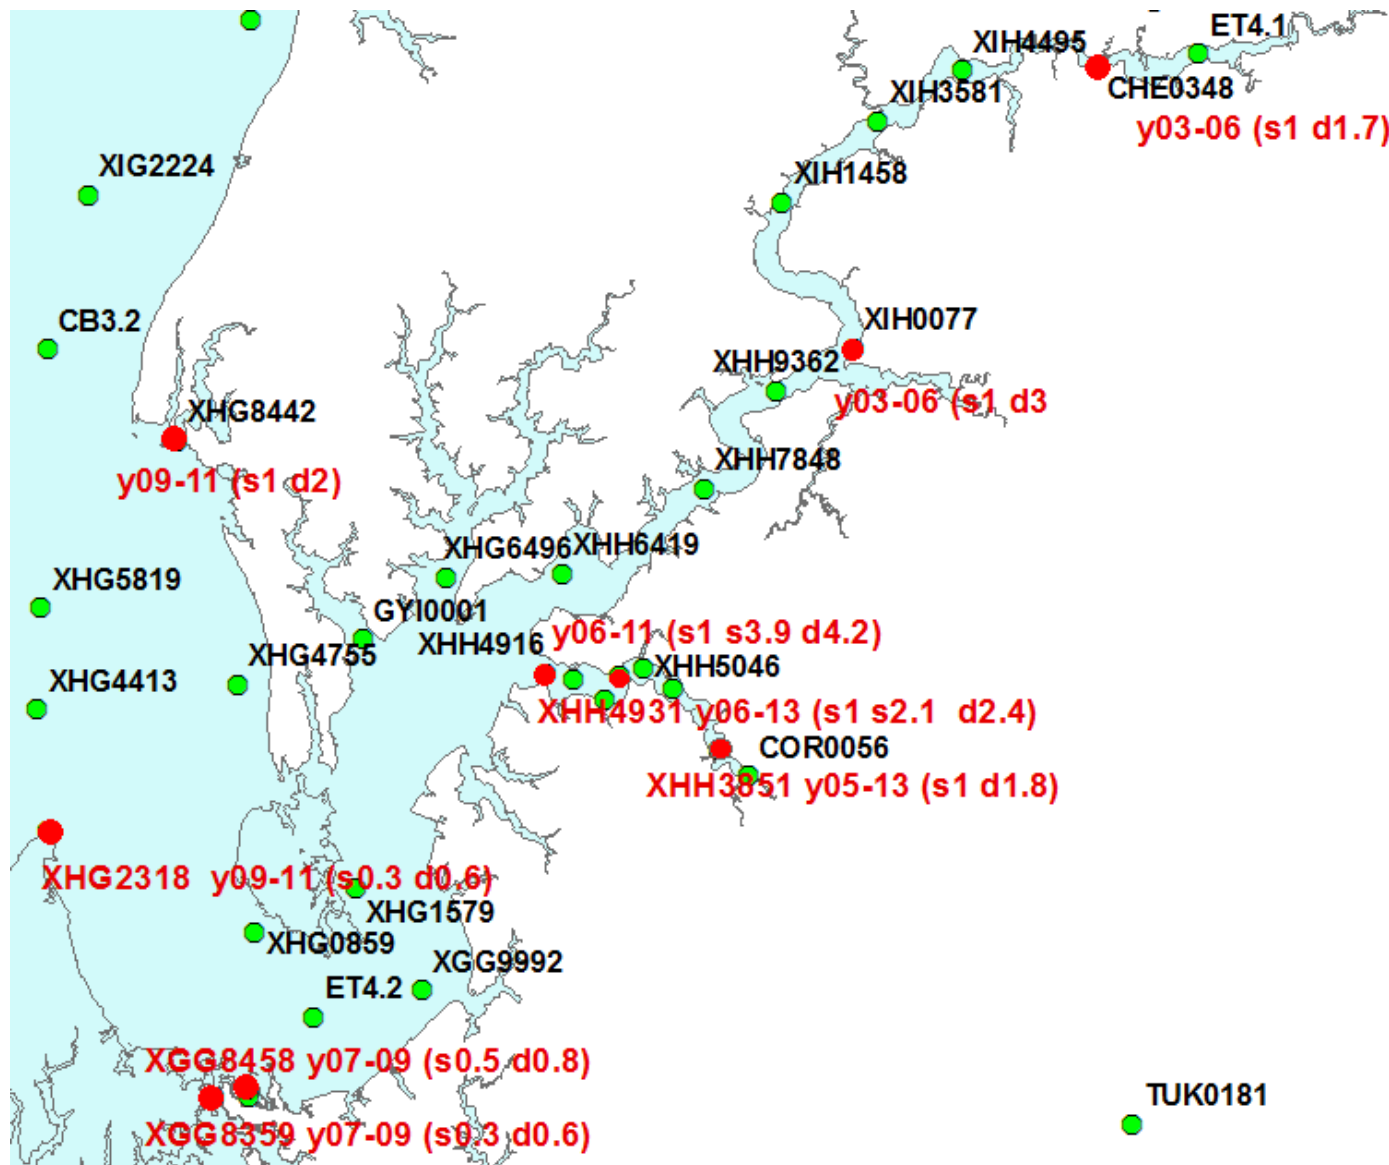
ET4.1
XIH4495
CHE0348
y03-06 (s1 d1.7)
XIH3581
XIG2224
XIH1458
CB3.2
XIH0077
XHH9362
y03-06 (s1 d3
XHG8442
y09-11 (s1 d2)
XHH7848
XHG6496
XHH6419
XHG5819
GYI0001
XHH4916
y06-11 (s1 s3.9 d4.2)
XHG4755
XHH5046
XHG4413
XHH4931 y06-13 (s1 s2.1 d2.4)
COR0056
XHH3851 y05-13 (s1 d1.8)
XHG2318 y09-11 (s0.3 d0.6)
XHG1579
XHG0859
XGG9992
ET4.2
XGG8458 y07-09 (s0.5 d0.8)
TUK0181
XGG8359 y07-09 (s0.3 d0.6)